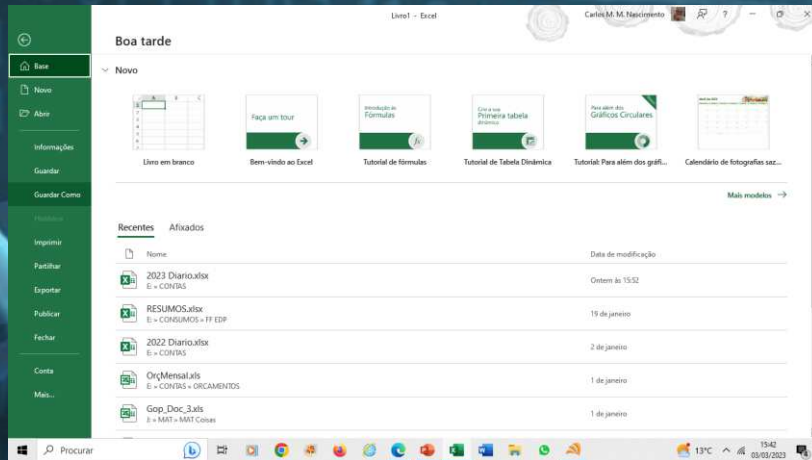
Livro1 - Excel
Carlos M. M. Nascimento
?

Base
Novo
Abrir
Informações
Guardar
Guardar Como
Histórico
Imprimir
Partilhar
Exportar
Publicar
Fechar
Conta
Mais...

Boa tarde

Novo

Livro em branco
Faça um tour
Bem-vindo ao Excel
Introdução às Fórmulas
Tutorial de fórmulas
Criar a sua Primeira tabela dinâmica
Tutorial de Tabela Dinâmica
Para além dos Gráficos Circulares
Tutorial: Para além dos gráfi...
Calendário de fotografias saz...

Mais modelos →

Recentes Afixados

| | Nome | Data de modificação |
|---|---|---|
| | 2023 Diario.xlsx E: » CONTAS | Ontem às 15:52 |
| | RESUMOS.xlsx E: » CONSUMOS » FF EDP | 19 de janeiro |
| | 2022 Diario.xlsx E: » CONTAS | 2 de janeiro |
| | OrçMensal.xls E: » CONTAS » ORCAMENTOS | 1 de janeiro |
| | Gop_Doc_3.xls E: » MAT » MAT Coisas | 1 de janeiro |

Procurar
13°C
15:42
03/03/2023